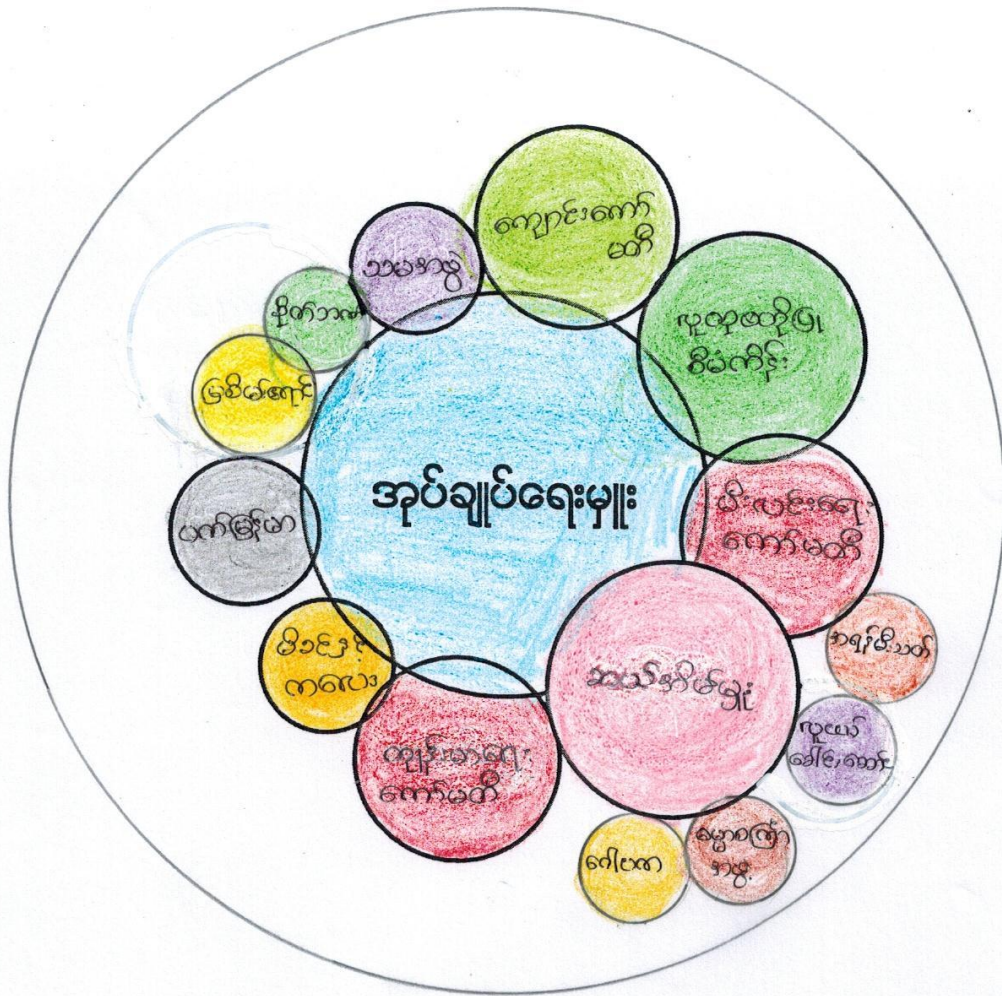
အုပ်ချုပ်ရေးမှူး

ကျောင်းကော်မတီ

လူထုဖွံ့ဖြိုးရေး အဖွဲ့

ဘုန်းကြီး

မြစ်ချောင်း

ပတ်ကြွယ်မှု

မိဘဆွေ ကလေး

ကျန်းမာရေး ကော်မတီ

မိုးပျံရေး ကော်မတီ

အသင်းအဖွဲ့

အရုံးဆိုင်

လူငယ် အဖွဲ့

ဂေါပက

ဆွေမျိုးများ

ဘာသာရေး